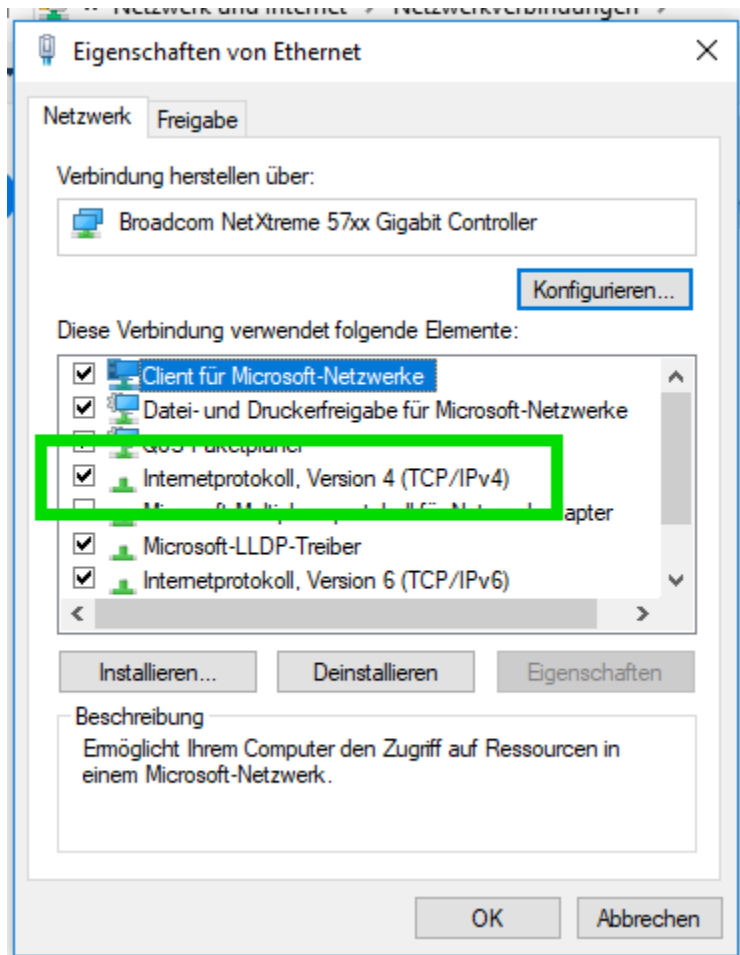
« Netzwerk und Internet › Netzwerkverbindungen ›

Eigenschaften von Ethernet

Netzwerk Freigabe

Verbindung herstellen über:

Broadcom NetXtreme 57xx Gigabit Controller

Konfigurieren...

Diese Verbindung verwendet folgende Elemente:

Client für Microsoft-Netzwerke
Datei- und Druckerfreigabe für Microsoft-Netzwerke
QoS-Paketplaner
Internetprotokoll, Version 4 (TCP/IPv4)
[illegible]apter
Microsoft-LLDP-Treiber
Internetprotokoll, Version 6 (TCP/IPv6)

Installieren... Deinstallieren Eigenschaften

Beschreibung
Ermöglicht Ihrem Computer den Zugriff auf Ressourcen in einem Microsoft-Netzwerk.

OK Abbrechen